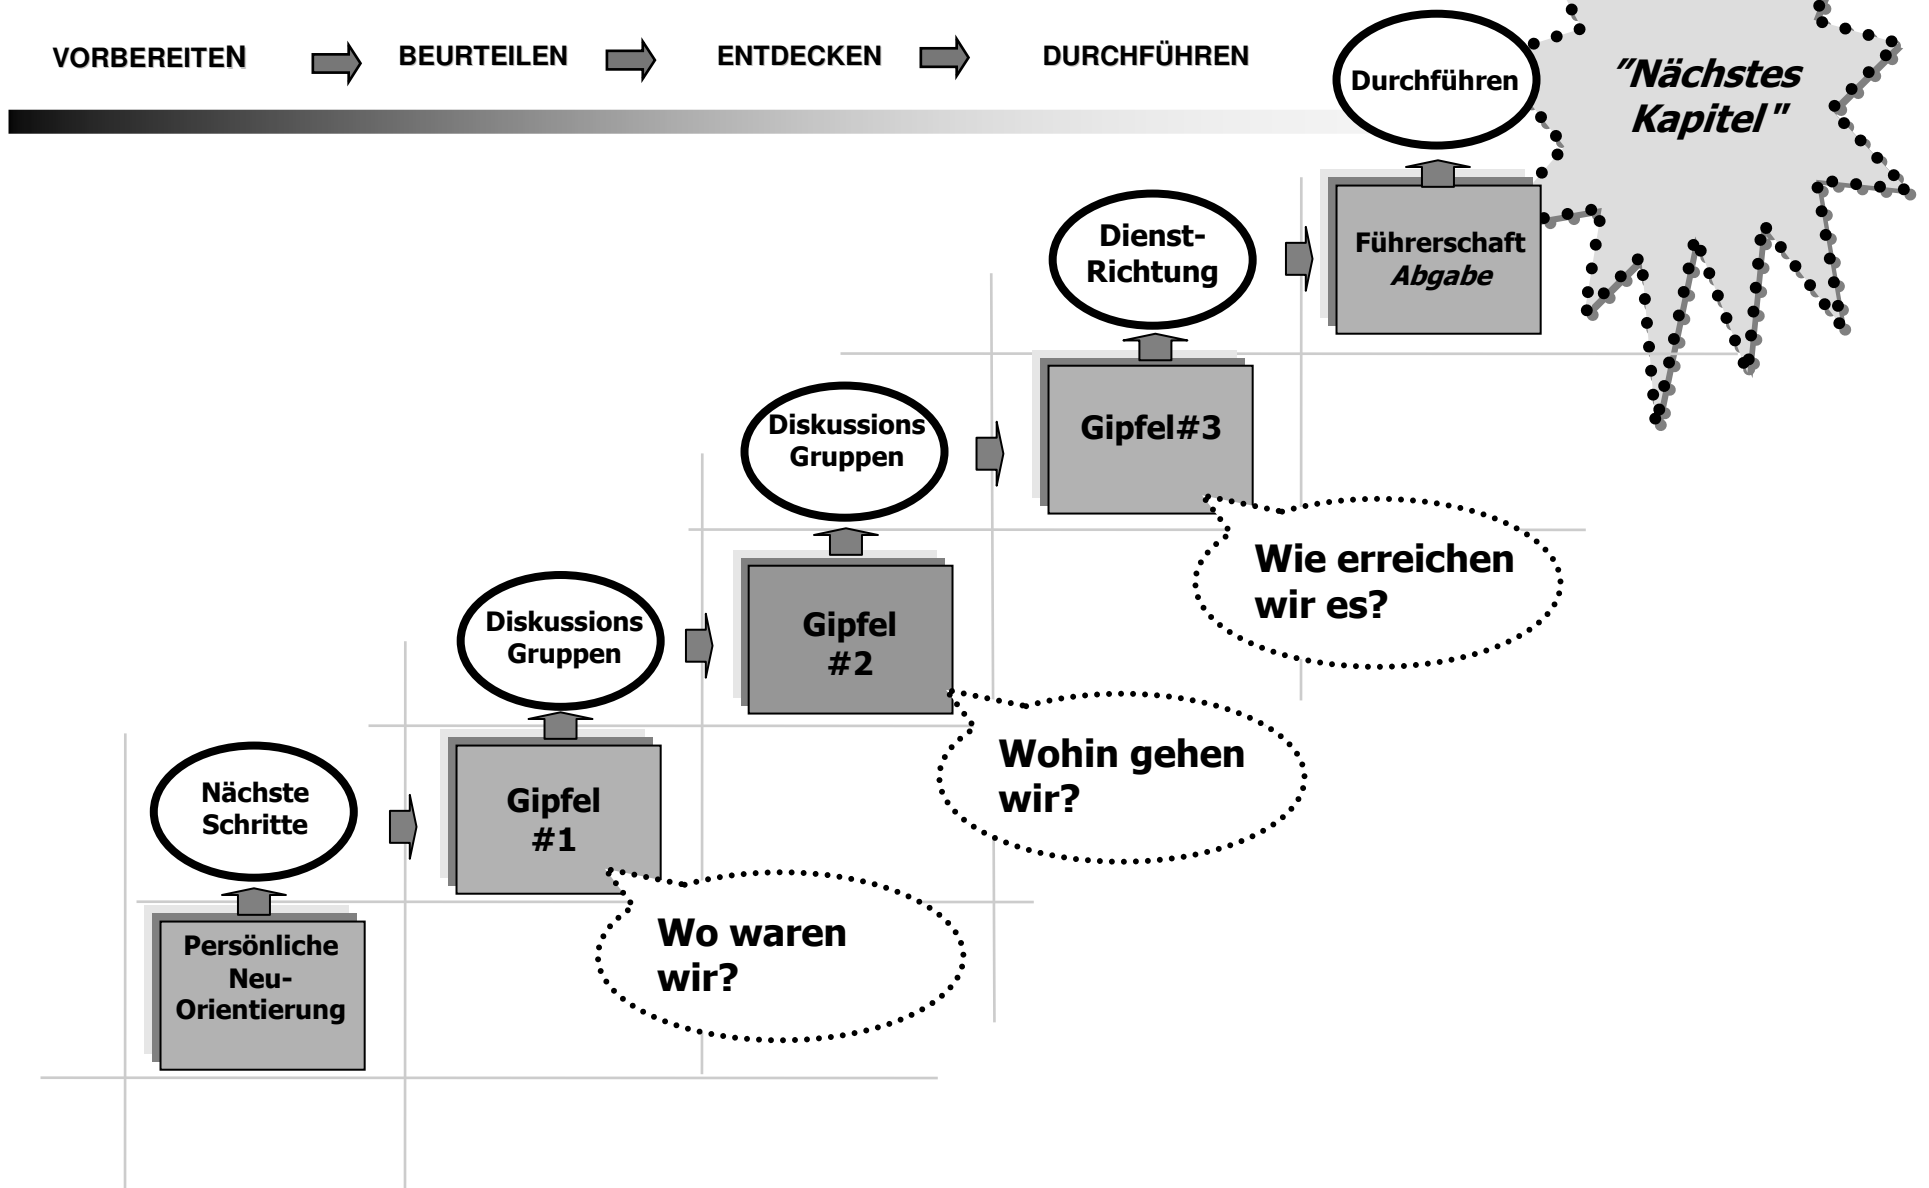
VORBEREITEN BEURTEILEN ENTDECKEN DURCHFÜHREN

Durchführen

"Nächstes Kapitel"

Dienst-Richtung

Führerschaft
Abgabe

Diskussions Gruppen

Gipfel#3

Wie erreichen wir es?

Diskussions Gruppen

Gipfel #2

Wohin gehen wir?

Nächste Schritte

Gipfel #1

Wo waren wir?

Persönliche Neu-Orientierung